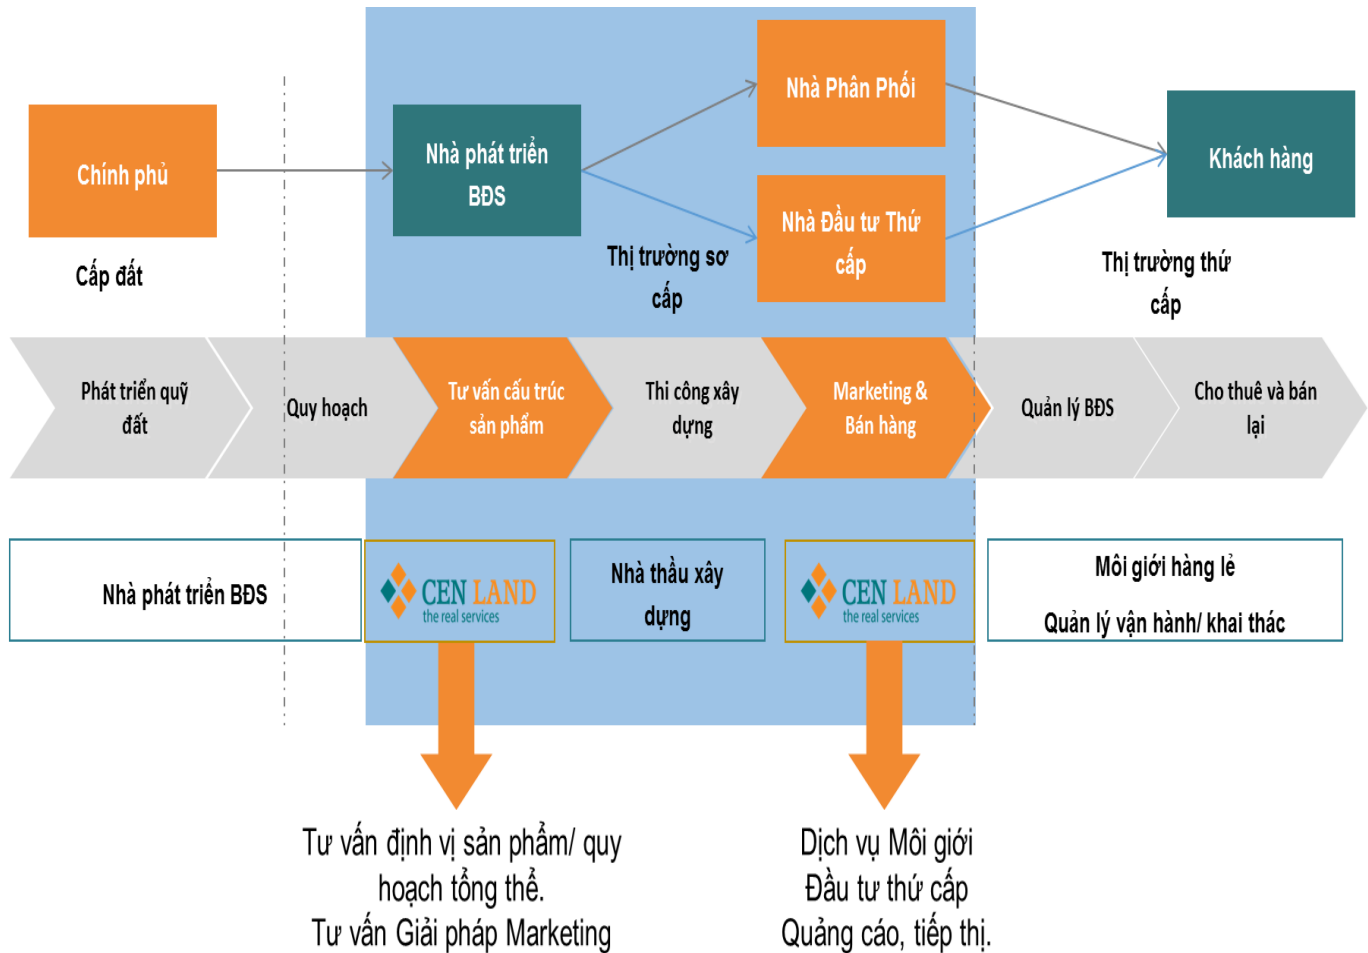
Chính phủ

Cấp đất

Nhà phát triển BĐS

Nhà Phân Phối

Nhà Đầu tư Thứ cấp

Thị trường sơ cấp

Khách hàng

Thị trường thứ cấp

Phát triển quỹ đất

Quy hoạch

Tư vấn cấu trúc sản phẩm

Thi công xây dựng

Marketing & Bán hàng

Quản lý BĐS

Cho thuê và bán lại

Nhà phát triển BĐS

CEN LAND the real services

Nhà thầu xây dựng

CEN LAND the real services

Môi giới hàng lẻ

Quản lý vận hành/ khai thác

Tư vấn định vị sản phẩm/ quy hoạch tổng thể.
Tư vấn Giải pháp Marketing

Dịch vụ Môi giới
Đầu tư thứ cấp
Quảng cáo, tiếp thị.